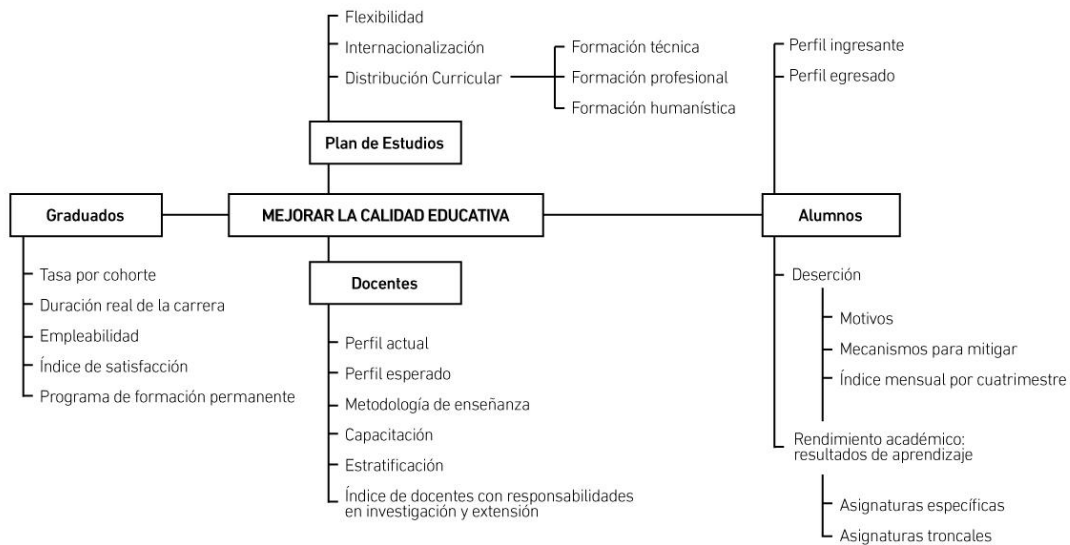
Flexibilidad
Internacionalización
Distribución Curricular
Formación técnica
Formación profesional
Formación humanística

Perfil ingresante
Perfil egresado

Plan de Estudios

Graduados
MEJORAR LA CALIDAD EDUCATIVA
Alumnos

Tasa por cohorte
Duración real de la carrera
Empleabilidad
Índice de satisfacción
Programa de formación permanente

Docentes

Perfil actual
Perfil esperado
Metodología de enseñanza
Capacitación
Estratificación
Índice de docentes con responsabilidades en investigación y extensión

Deserción
Motivos
Mecanismos para mitigar
Índice mensual por cuatrimestre

Rendimiento académico: resultados de aprendizaje
Asignaturas específicas
Asignaturas troncales